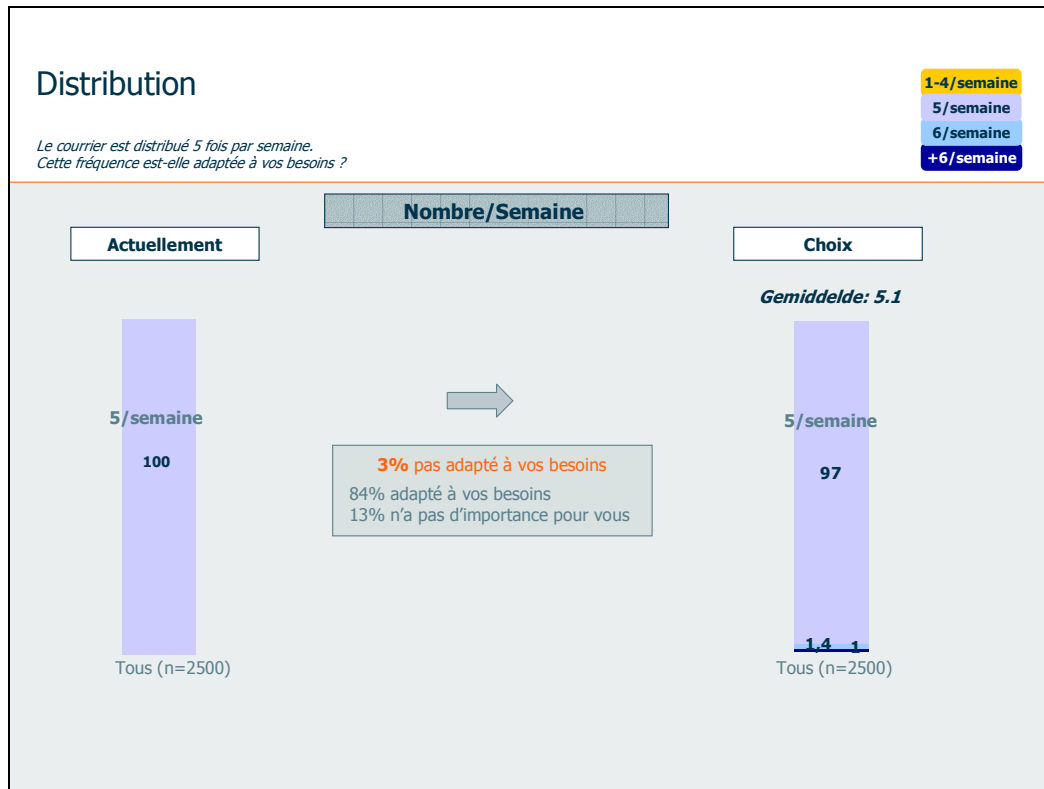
Distribution

Le courrier est distribué 5 fois par semaine.
Cette fréquence est-elle adaptée à vos besoins ?

1-4/semaine
5/semaine
6/semaine
+6/semaine

Nombre/Semaine

Actuellement

Choix

Gemiddelde: 5.1

5/semaine

100

3% pas adapté à vos besoins
84% adapté à vos besoins
13% n'a pas d'importance pour vous

5/semaine

97

1,4 1

Tous (n=2500)

Tous (n=2500)